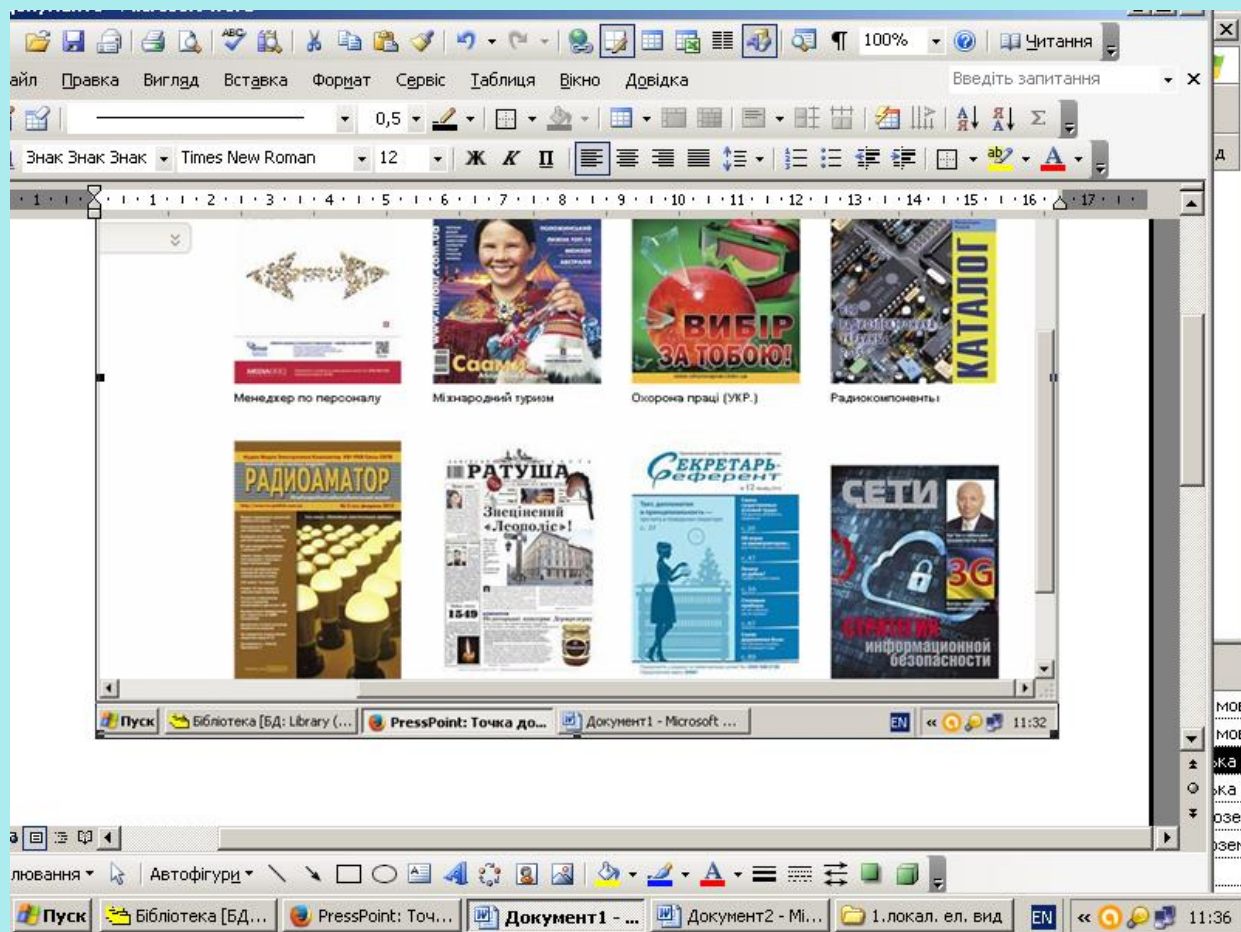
100% Читання

айл Правка Вигляд Вставка Формат Сервіс Таблиця Вікно Довідка Введіть запитання

0,5

Знак Знак Знак Times New Roman 12 Ж К П

Менеджер по персоналу

Міжнародний туризм

Саами

Охорона праці (УКР.)

ВИБІР ЗА ТОБОЮ!

Радиокомпоненты

КАТАЛОГ

РАДИОАМАТОР

РАТУША

Знецінений «Леополіс»!

СЕКРЕТАРЬ-референт

СЕТИ

3G

СТРАТЕГИЯ информационной безопасности

Пуск Бібліотека [БД: Library (... PressPoint: Точка до... Документ1 - Microsoft ... EN 11:32

лювання Автофігури

мов
мов
ька
ька
озе
озем

Пуск Бібліотека [БД... PressPoint: Точ... Документ1 - ... Документ2 - Мі... 1.локал. ел. вид EN 11:36